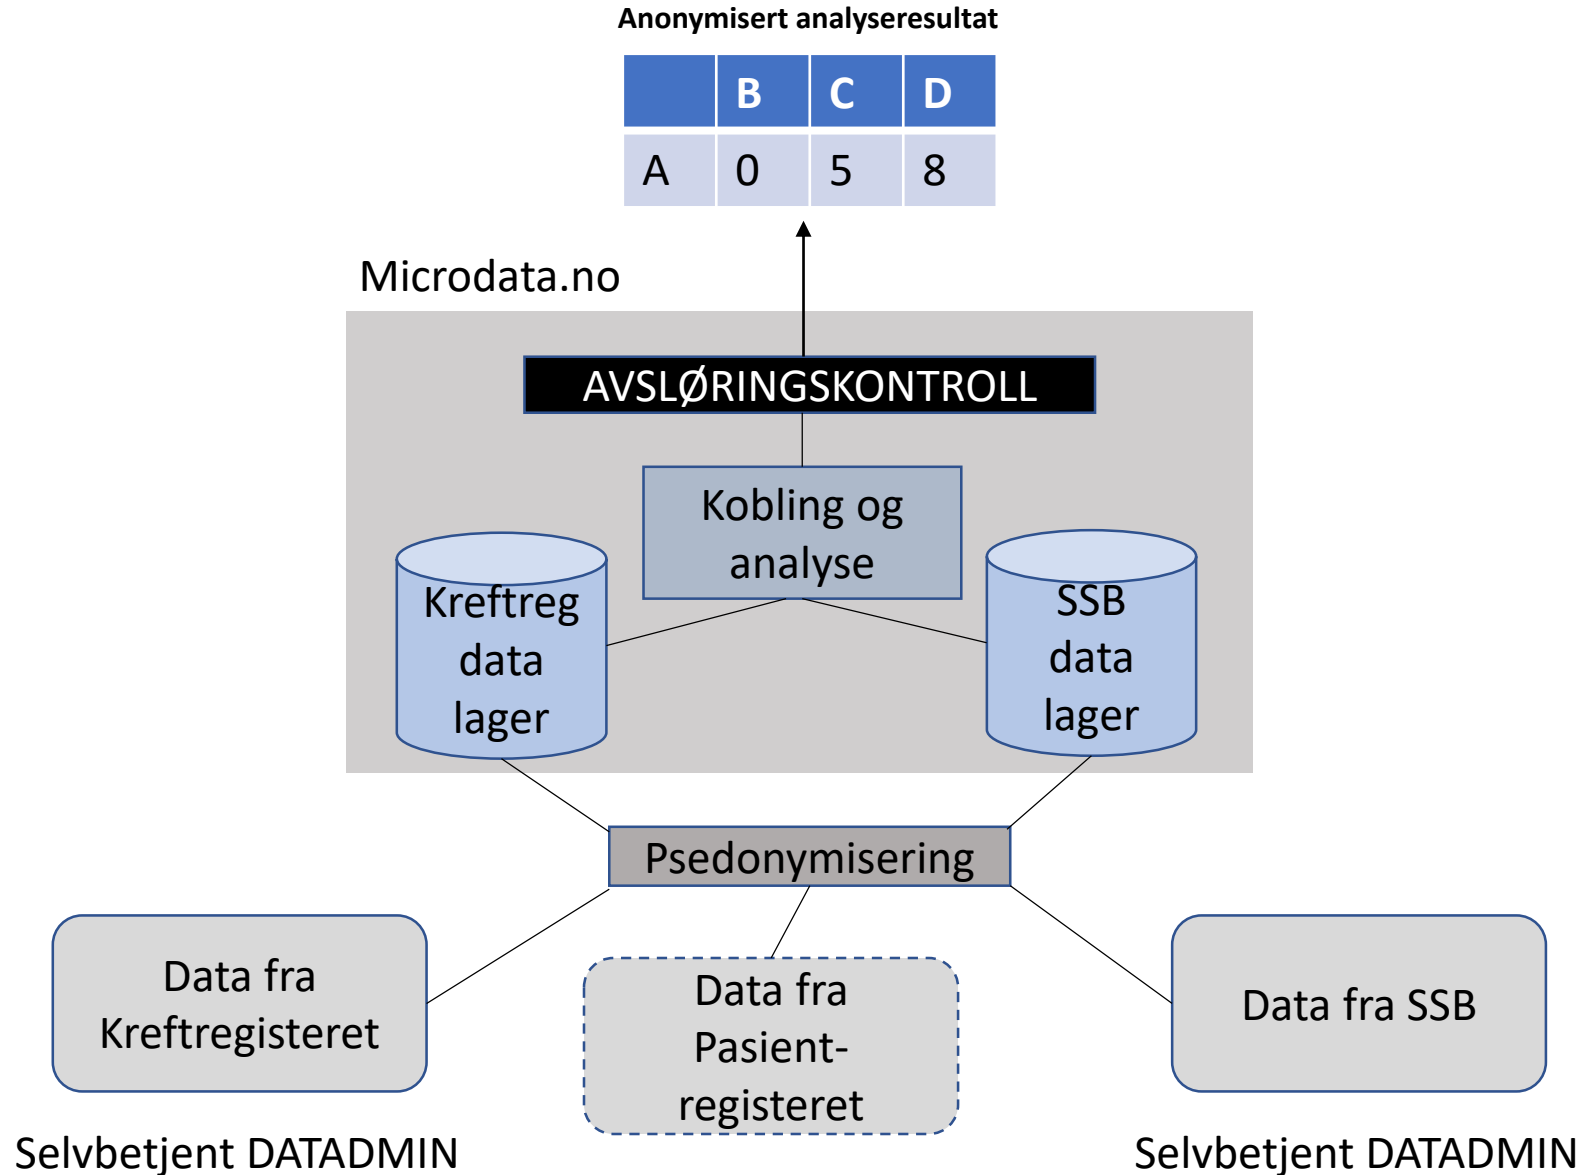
Anonymisert analyseresultat

|   | B | C | D |
|---|---|---|---|
| A | 0 | 5 | 8 |

Microdata.no

AVSLØRINGSKONTROLL

Kobling og analyse

Kreftreg data lager

SSB data lager

Psedonymisering

Data fra Kreftregisteret

Data fra Pasient-registeret

Data fra SSB

Selvbetjent DATADMIN

Selvbetjent DATADMIN